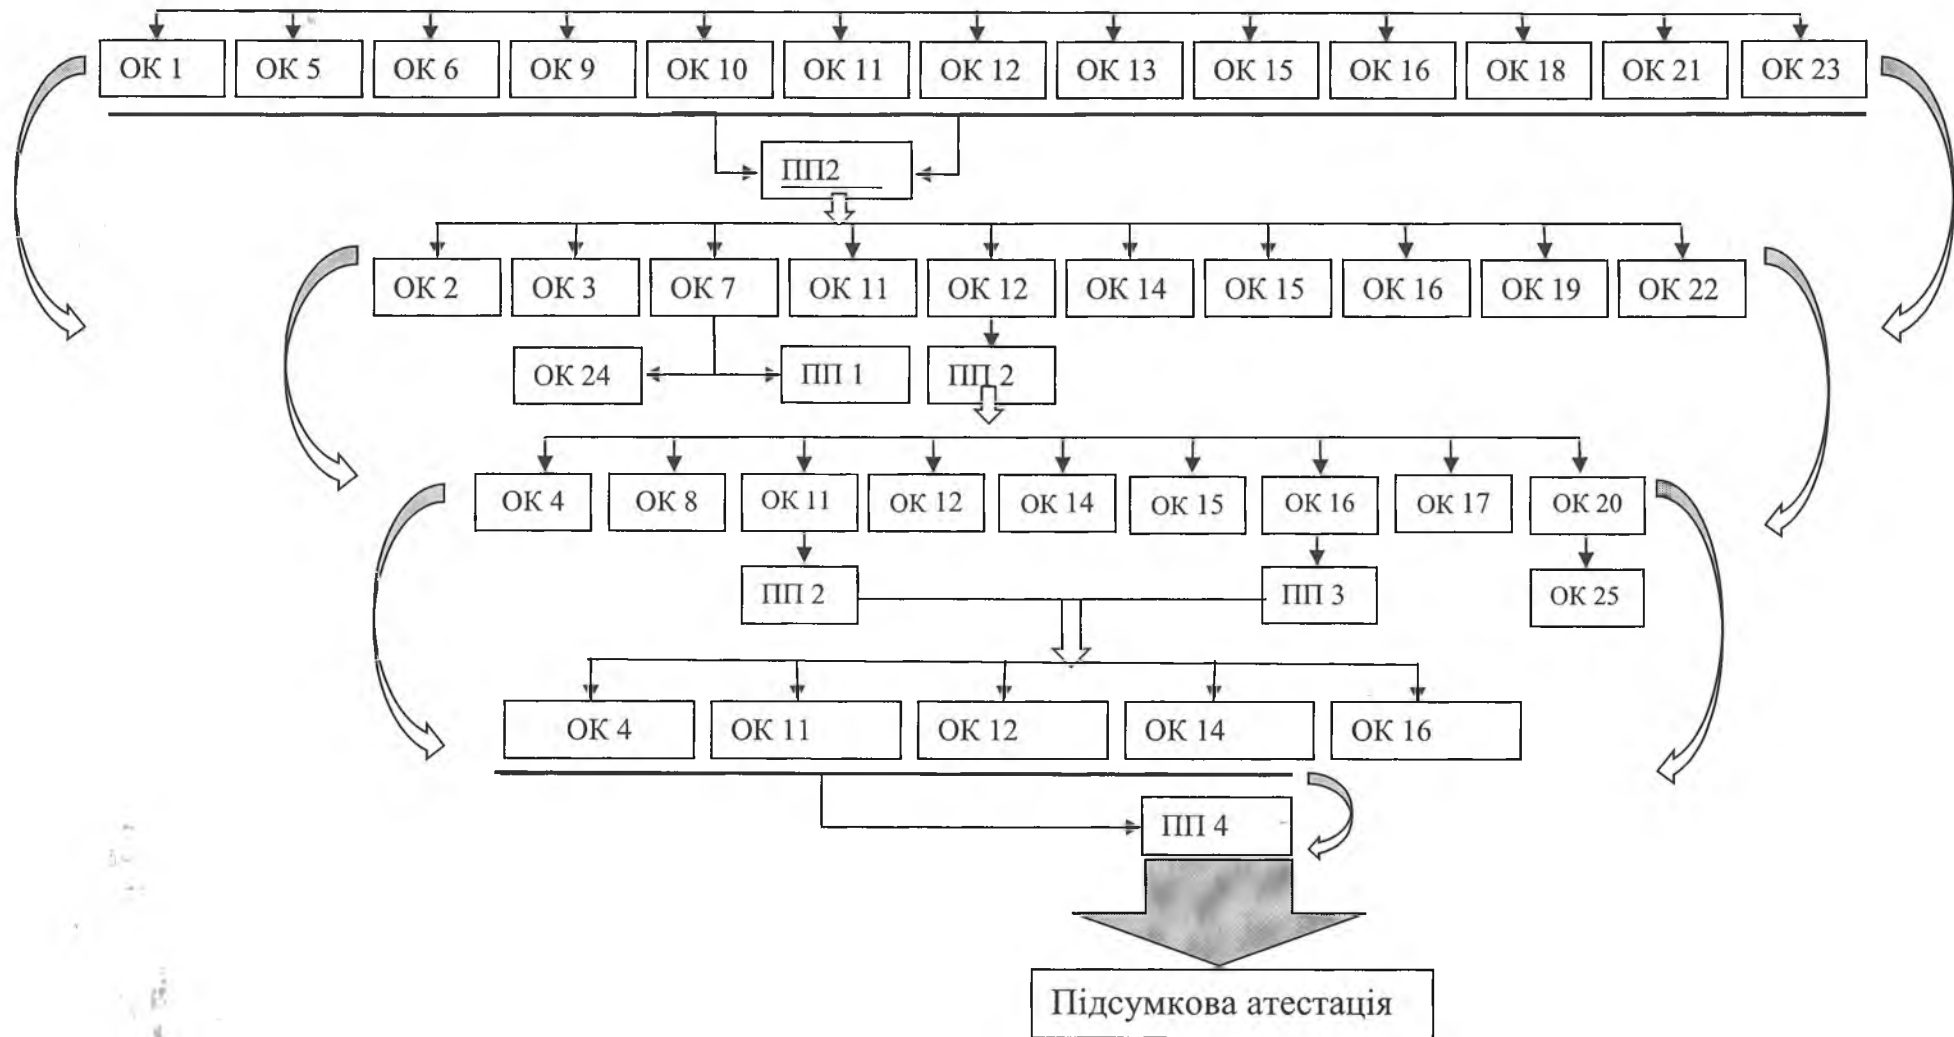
ОК 1
ОК 5
ОК 6
ОК 9
ОК 10
ОК 11
ОК 12
ОК 13
ОК 15
ОК 16
ОК 18
ОК 21
ОК 23

ПП2

ОК 2
ОК 3
ОК 7
ОК 11
ОК 12
ОК 14
ОК 15
ОК 16
ОК 19
ОК 22

ОК 24
ПП 1
ПП 2

ОК 4
ОК 8
ОК 11
ОК 12
ОК 14
ОК 15
ОК 16
ОК 17
ОК 20

ПП 2
ПП 3
ОК 25

ОК 4
ОК 11
ОК 12
ОК 14
ОК 16

ПП 4

Підсумкова атестація